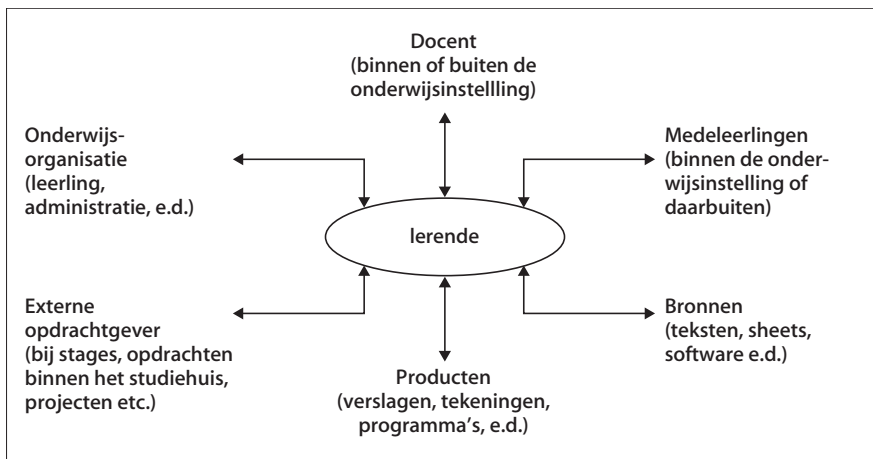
Docent
(binnen of buiten de onderwijsinstellling)

Onderwijsorganisatie
(leerling, administratie, e.d.)

Medeleerlingen
(binnen de onderwijsinstelling of daarbuiten)

lerende

Externe opdrachtgever
(bij stages, opdrachten binnen het studiehuis, projecten etc.)

Bronnen
(teksten, sheets, software e.d.)

Producten
(verslagen, tekeningen, programma's, e.d.)